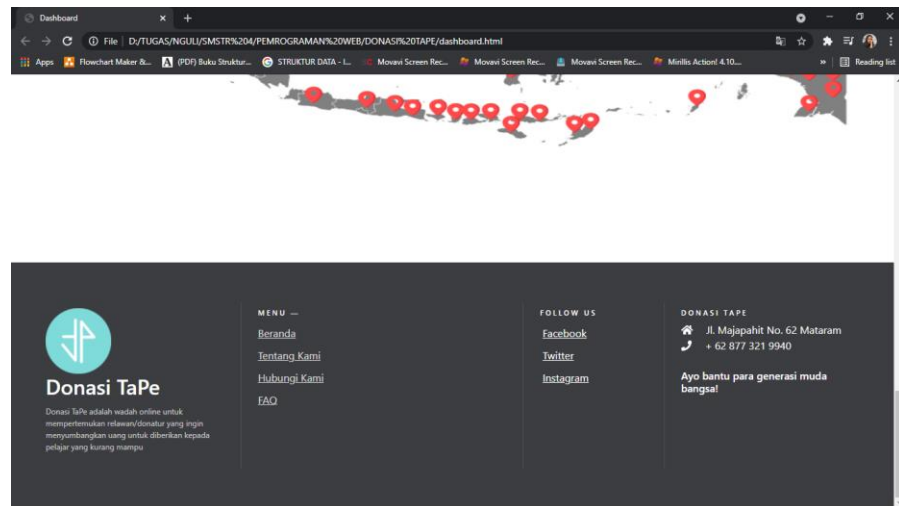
Dashboard

File | D:/TUGAS/NGULI/SMSTR%204/PEMROGRAMAN%20WEB/DONASI%20TAPE/dashboard.html

Apps Flowchart Maker &... (PDF) Buku Struktur... STRUKTUR DATA - I... Movavi Screen Rec... Movavi Screen Rec... Movavi Screen Rec... Minillis Action! 4.10... » Reading list

Donasi TaPe

Donasi TaPe adalah wadah online untuk mempertemukan relawan/donatur yang ingin menyumbangkan uang untuk diberikan kepada pelajar yang kurang mampu

MENU —

Beranda

Tentang Kami

Hubungi Kami

FAQ

FOLLOW US

Facebook

Twitter

Instagram

DONASI TAPE

Jl. Majapahit No. 62 Mataram

+ 62 877 321 9940

Ayo bantu para generasi muda bangsa!